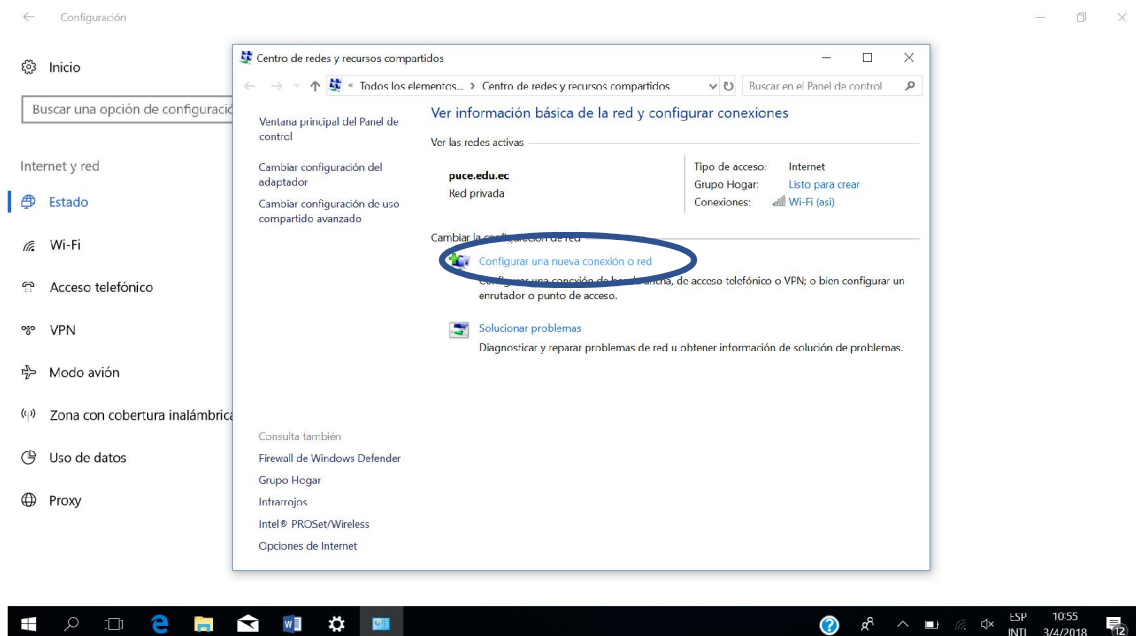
Configuración

Inicio

Buscar una opción de configuració

Internet y red

Estado

Wi-Fi

Acceso telefónico

VPN

Modo avión

Zona con cobertura inalámbrica

Uso de datos

Proxy

Centro de redes y recursos compartidos

« Todos los elementos... › Centro de redes y recursos compartidos

Buscar en el Panel de control

Ventana principal del Panel de control

Cambiar configuración del adaptador

Cambiar configuración de uso compartido avanzado

Ver información básica de la red y configurar conexiones

Ver las redes activas

puce.edu.ec
Red privada

Tipo de acceso: Internet
Grupo Hogar: Listo para crear
Conexiones: Wi-Fi (asi)

Cambiar la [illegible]

Configurar una nueva conexión o red
Configurar una conexión de banda ancha, de acceso telefónico o VPN; o bien configurar un enrutador o punto de acceso.

Solucionar problemas
Diagnosticar y reparar problemas de red u obtener información de solución de problemas.

Consulta también

Firewall de Windows Defender

Grupo Hogar

Infrarrojos

Intel® PROSet/Wireless

Opciones de Internet

ESP INTL 10:55 3/4/2018 12